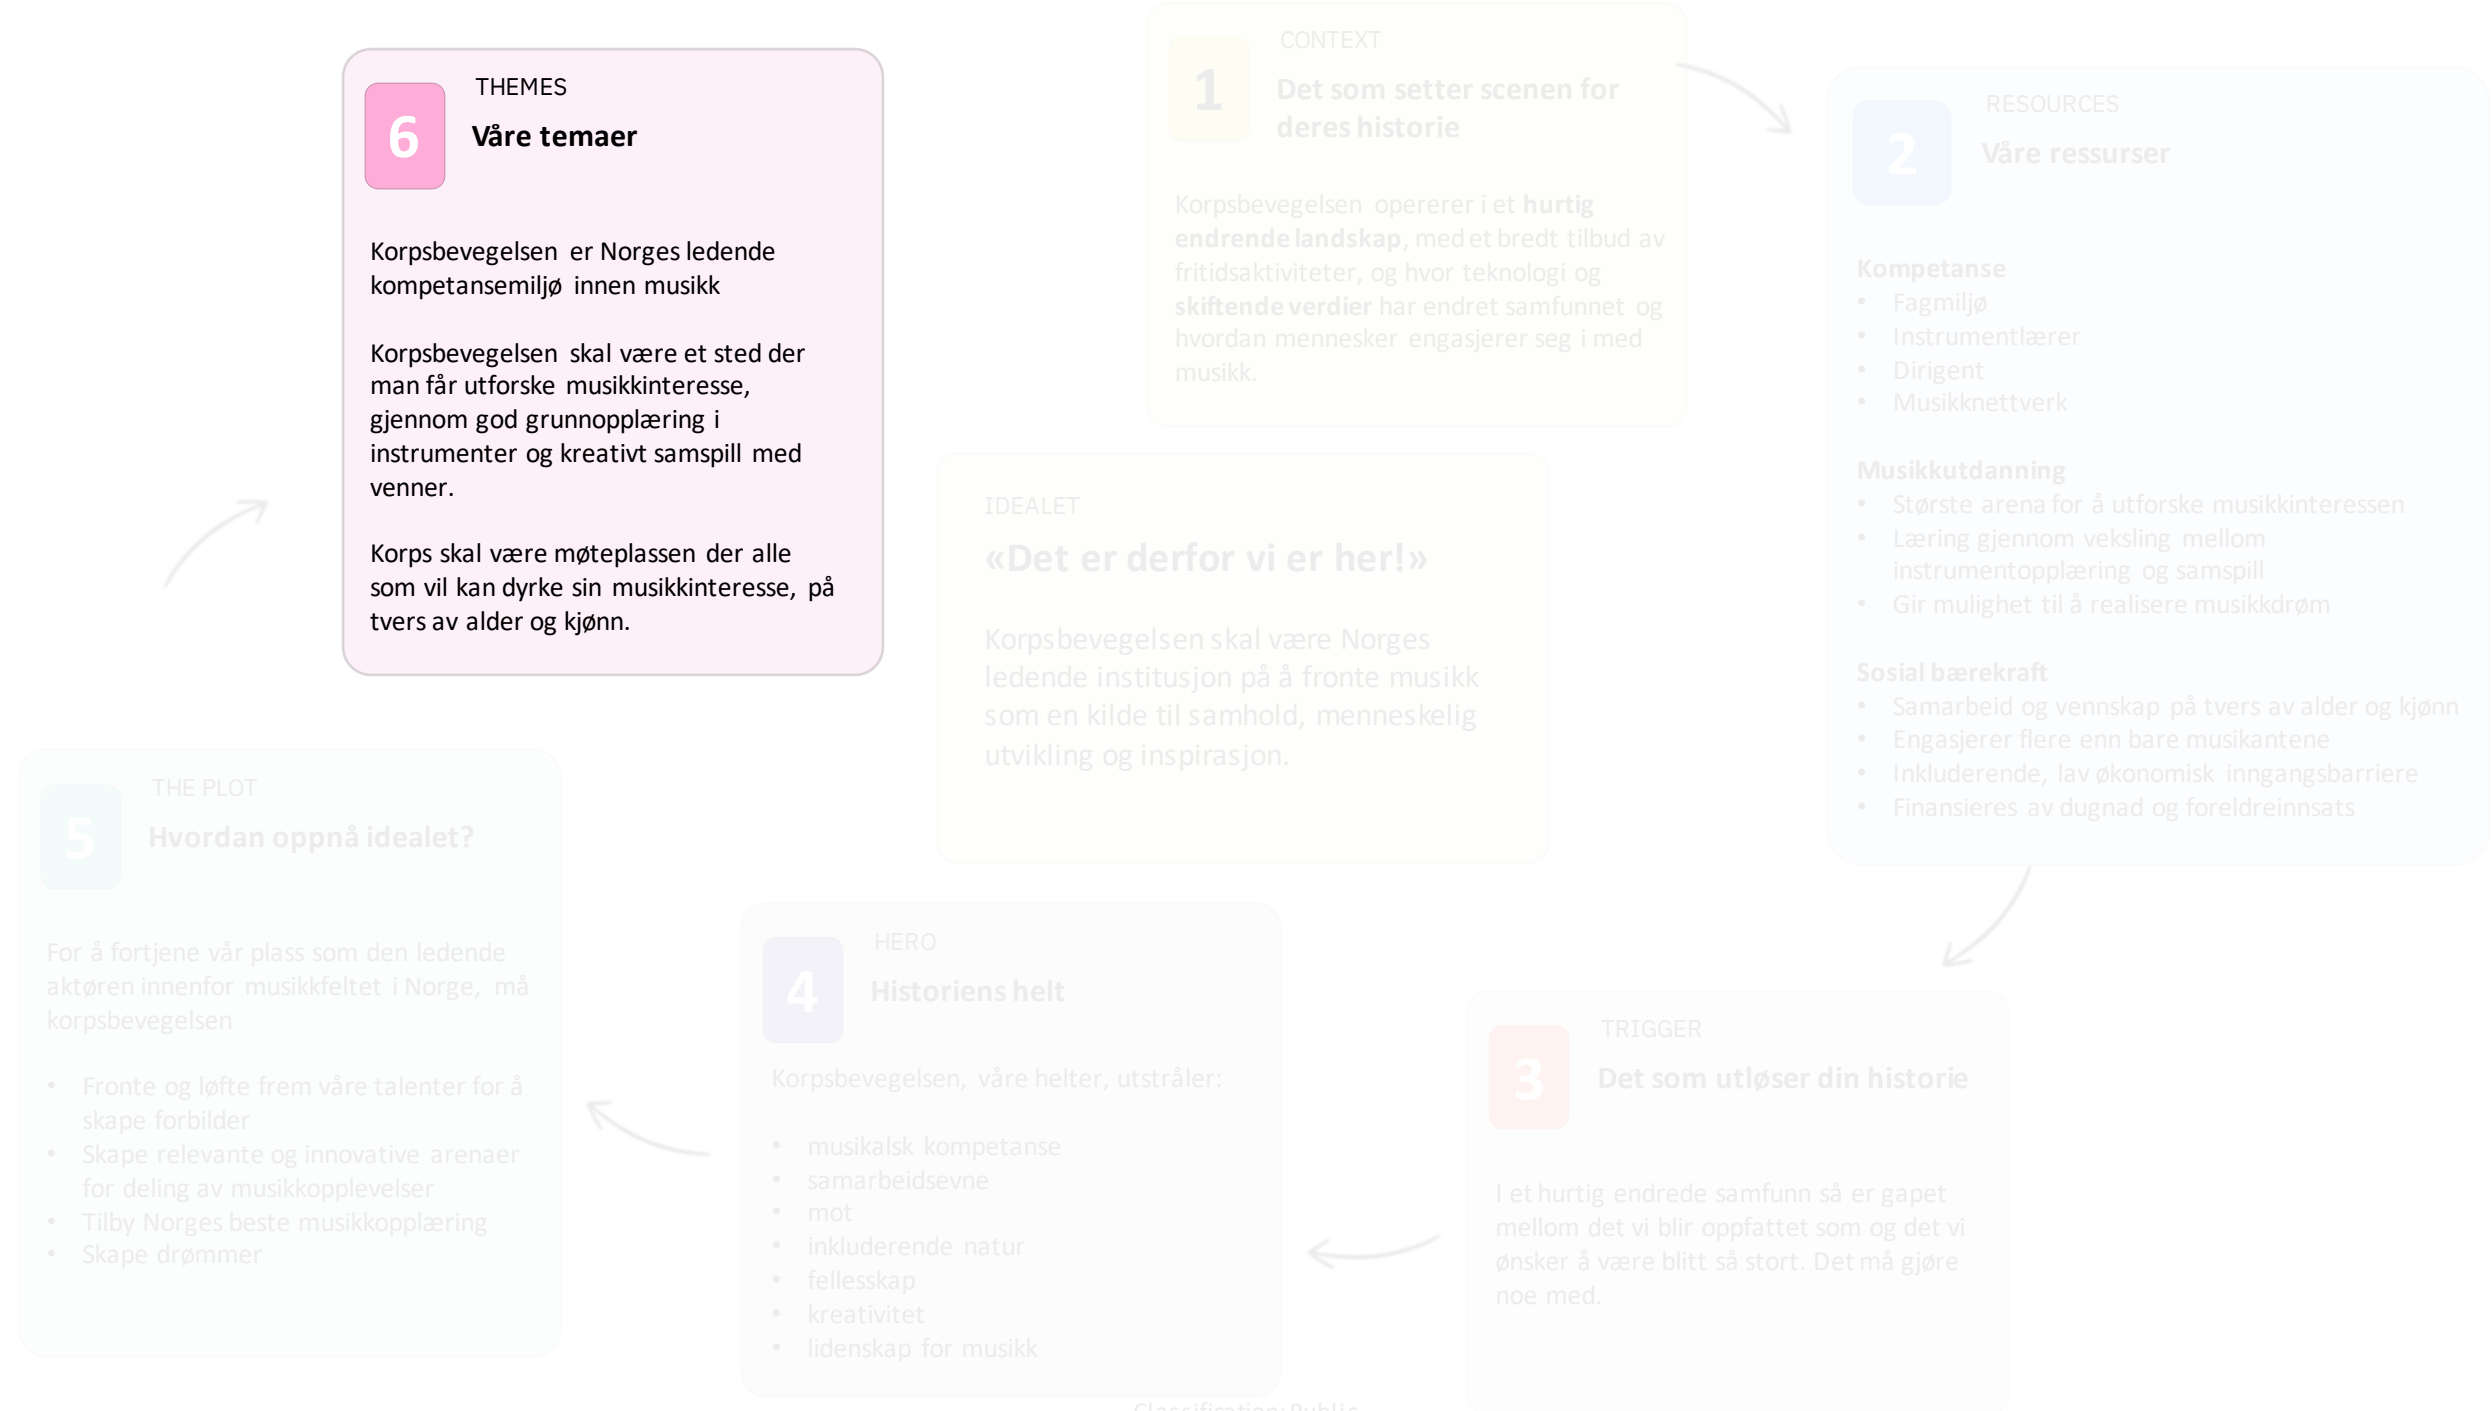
6
THEMES
Våre temaer

Korpsbevegelsen er Norges ledende kompetansemiljø innen musikk

Korpsbevegelsen skal være et sted der man får utforske musikkinteresse, gjennom god grunnopplæring i instrumenter og kreativt samspill med venner.

Korps skal være møteplassen der alle som vil kan dyrke sin musikkinteresse, på tvers av alder og kjønn.

1
CONTEXT
Det som setter scenen for deres historie

Korpsbevegelsen opererer i et **hurtig endrende landskap**, med et bredt tilbud av fritidsaktiviteter, og hvor teknologi og **skiftende verdier** har endret samfunnet og hvordan mennesker engasjerer seg i med musikk.

2
RESOURCES
Våre ressurser

**Kompetanse**
- Fagmiljø
- Instrumentlærer
- Dirigent
- Musikknettverk

**Musikkutdanning**
- Største arena for å utforske musikkinteressen
- Læring gjennom veksling mellom instrumentopplæring og samspill
- Gir mulighet til å realisere musikkdrøm

**Sosial bærekraft**
- Samarbeid og vennskap på tvers av alder og kjønn
- Engasjerer flere enn bare musikantene
- Inkluderende, lav økonomisk inngangsbarriere
- Finansieres av dugnad og foreldreinnsats

IDEALET
«Det er derfor vi er her!»

Korpsbevegelsen skal være Norges ledende institusjon på å fronte musikk som en kilde til samhold, menneskelig utvikling og inspirasjon.

5
THE PLOT
Hvordan oppnå idealet?

For å fortjene vår plass som den ledende aktøren innenfor musikkfeltet i Norge, må korpsbevegelsen

- Fronte og løfte frem våre talenter for å skape forbilder
- Skape relevante og innovative arenaer for deling av musikkopplevelser
- Tilby Norges beste musikkopplæring
- Skape drømmer

4
HERO
Historiens helt

Korpsbevegelsen, våre helter, utstråler:

- musikalsk kompetanse
- samarbeidsevne
- mot
- inkluderende natur
- fellesskap
- kreativitet
- lidenskap for musikk

3
TRIGGER
Det som utløser din historie

I et hurtig endrede samfunn så er gapet mellom det vi blir oppfattet som og det vi ønsker å være blitt så stort. Det må gjøre noe med.

Classification: Public